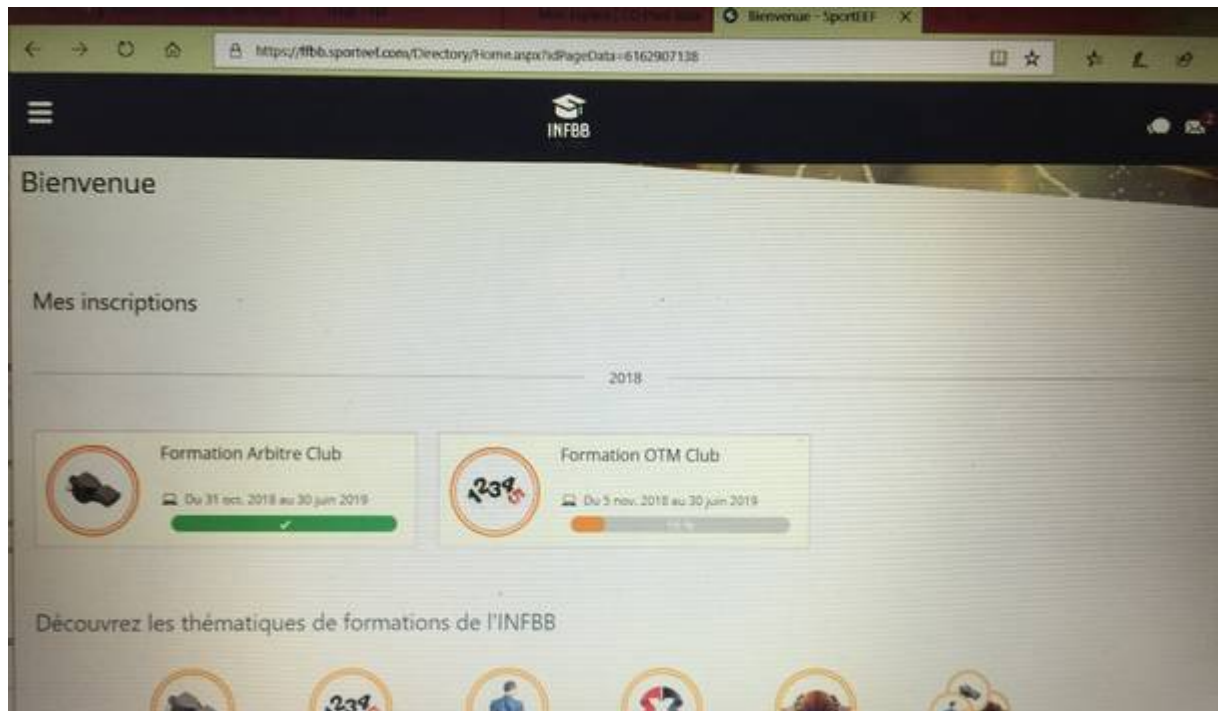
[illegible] Bienvenue - SportEEF ×

https://ffbb.sporteef.com/Directory/Home.aspx?idPageData=6162907138

INFBB

Bienvenue

Mes inscriptions

2018

Formation Arbitre Club

Du 31 oct. 2018 au 30 juin 2019

✓

Formation OTM Club

1234

Du 5 nov. 2018 au 30 juin 2019

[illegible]

Découvrez les thématiques de formations de l'INFBB